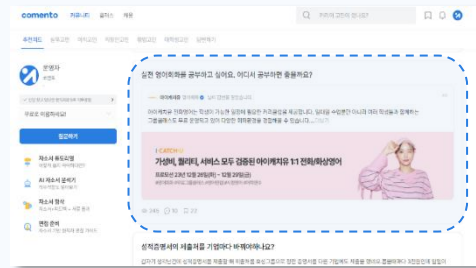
comento 커뮤니티 클래스 채용

추천게시 실무고민 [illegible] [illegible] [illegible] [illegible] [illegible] 답변하기

코멘토

무료로 이용하세요!

질문하기

자소서 튜토리얼

AI 자소서 분석하기

자소서 첨삭

멘토 찾기

실전 영어회화를 공부하고 싶어요, 어디서 공부하면 좋을까요?

가성비, 퀄리티, 서비스 모두 검증된 아이캐치유 1:1 전화/화상영어

I:CATCH U

249 10 20

성적증명서의 제출처를 기업이라 써야하나요?

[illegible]